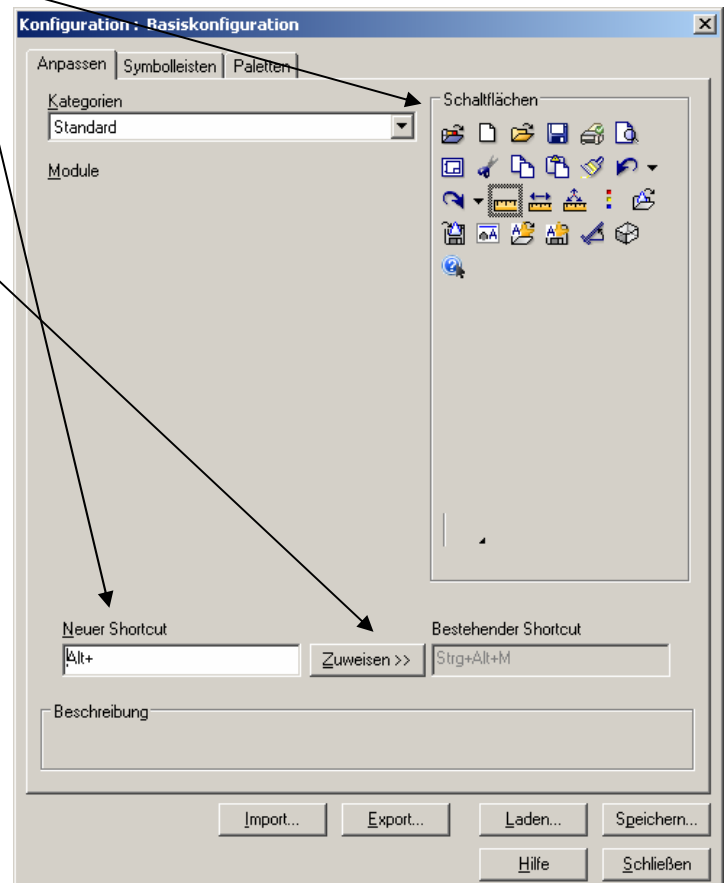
Konfiguration : Basiskonfiguration

Anpassen | Symbolleisten | Paletten

Kategorien

Standard

Module

Schaltflächen

Neuer Shortcut

Alt+

Zuweisen >>

Bestehender Shortcut

Strg+Alt+M

Beschreibung

Import...

Export...

Laden...

Speichern...

Hilfe

Schließen